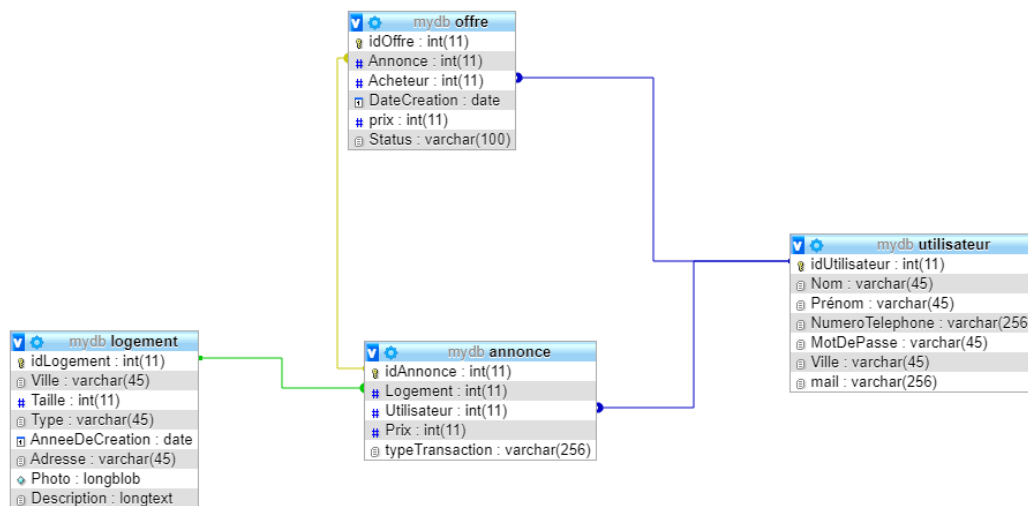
mydb offre
idOffre : int(11)
Annonce : int(11)
Acheteur : int(11)
DateCreation : date
prix : int(11)
Status : varchar(100)

mydb utilisateur
idUtilisateur : int(11)
Nom : varchar(45)
Prénom : varchar(45)
NumeroTelephone : varchar(256
MotDePasse : varchar(45)
Ville : varchar(45)
mail : varchar(256)

mydb logement
idLogement : int(11)
Ville : varchar(45)
Taille : int(11)
Type : varchar(45)
AnneeDeCreation : date
Adresse : varchar(45)
Photo : longblob
Description : longtext

mydb annonce
idAnnonce : int(11)
Logement : int(11)
Utilisateur : int(11)
Prix : int(11)
typeTransaction : varchar(256)